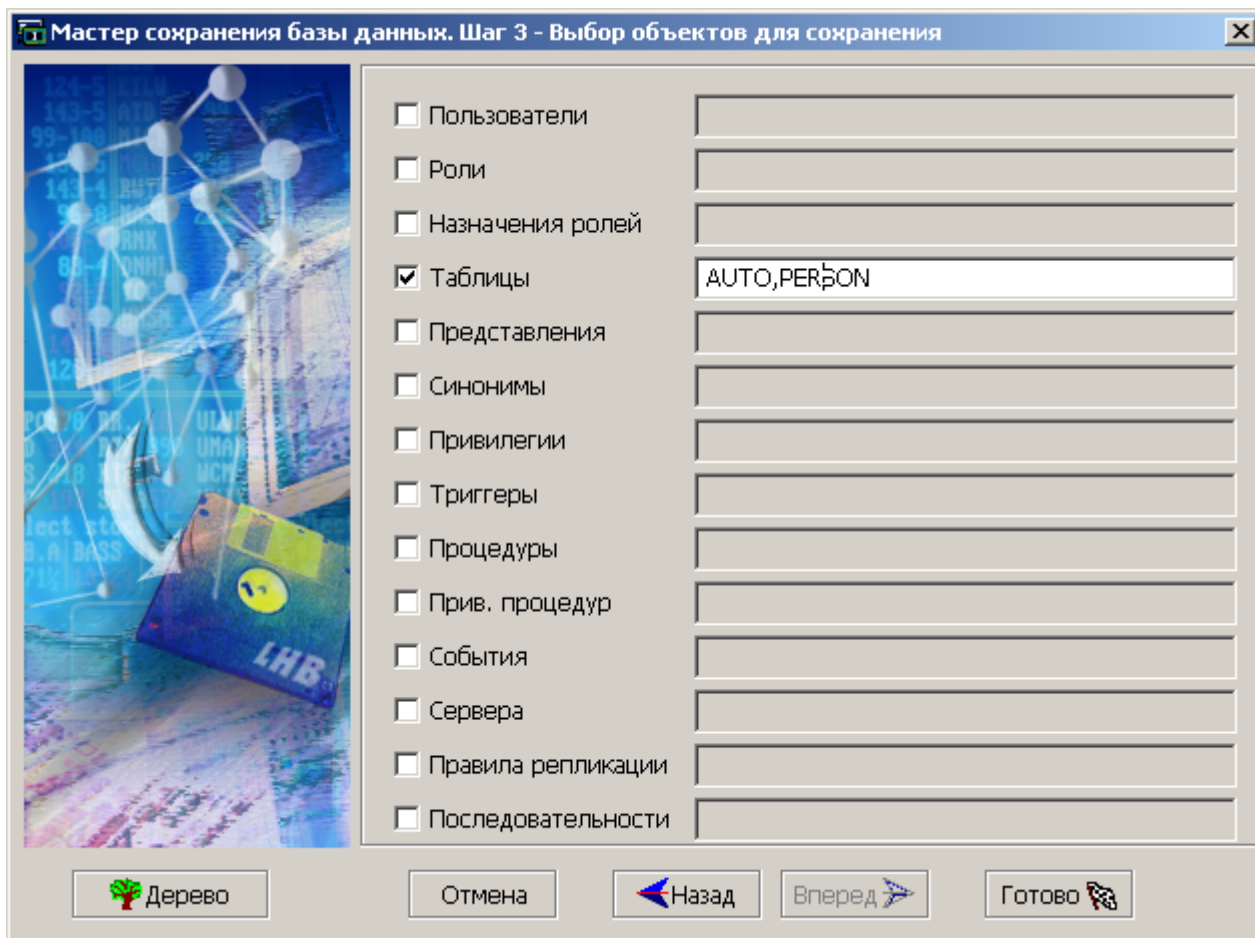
Мастер сохранения базы данных. Шаг 3 - Выбор объектов для сохранения

Пользователи

Роли

Назначения ролей

Таблицы AUTO,PERSON

Представления

Синонимы

Привилегии

Триггеры

Процедуры

Прив. процедур

События

Сервера

Правила репликации

Последовательности

Дерево

Отмена

Назад

Вперед

Готово